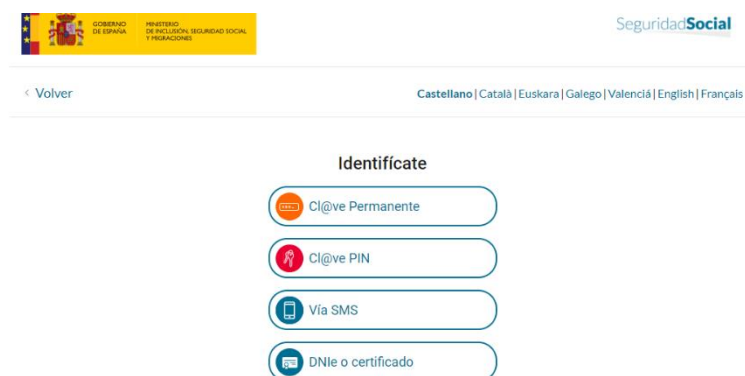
GOBIERNO DE ESPAÑA
MINISTERIO DE INCLUSIÓN, SEGURIDAD SOCIAL Y MIGRACIONES

SeguridadSocial

‹ Volver

Castellano | Català | Euskara | Galego | Valencià | English | Français

Identifícate

Cl@ve Permanente

Cl@ve PIN

Vía SMS

DNIe o certificado